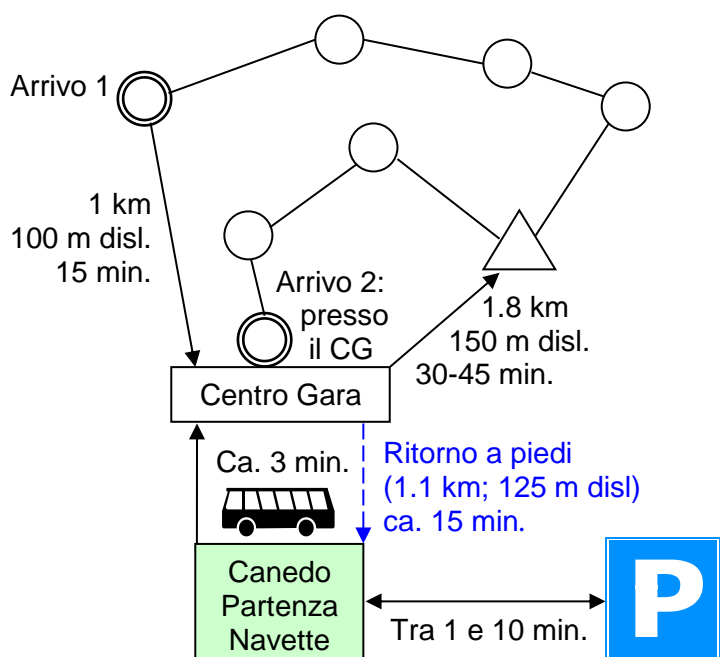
Arrivo 1

1 km
100 m disl.
15 min.

Arrivo 2:
presso
il CG

1.8 km
150 m disl.
30-45 min.

Centro Gara

Ca. 3 min.

Ritorno a piedi
(1.1 km; 125 m disl)
ca. 15 min.

Canedo
Partenza
Navette

Tra 1 e 10 min.

P